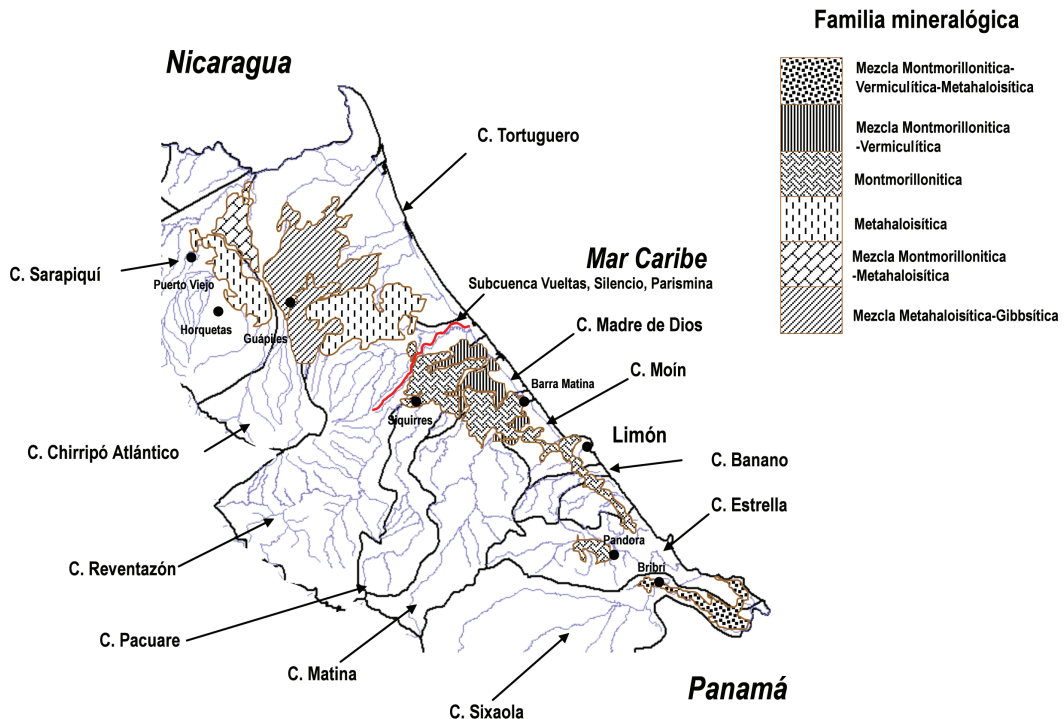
Nicaragua

Familia mineralógica

Mezcla Montmorillonitica-Vermiculítica-Metahaloisítica

Mezcla Montmorillonitica -Vermiculítica

Montmorillonitica

Metahaloisítica

Mezcla Montmorillonitica -Metahaloisítica

Mezcla Metahaloisítica-Gibbsítica

C. Tortuguero

Mar Caribe

C. Sarapiquí

Puerto Viejo

Horquetas

Guápiles

Subcuenca Vueltas, Silencio, Parismina

C. Madre de Dios

Barra Matina

C. Moín

Siquirres

Limón

C. Chirripó Atlántico

C. Banano

C. Estrella

Pandora

Bribri

C. Reventazón

C. Pacuare

C. Matina

Panamá

C. Sixaola